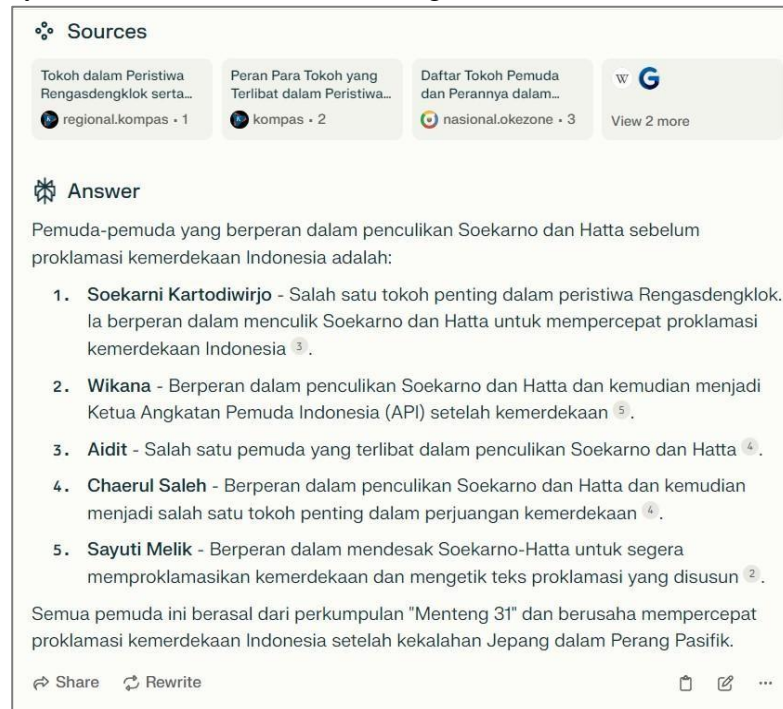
Sources

Tokoh dalam Peristiwa Rengasdengklok serta...
regional.kompas · 1

Peran Para Tokoh yang Terlibat dalam Peristiwa...
kompas · 2

Daftar Tokoh Pemuda dan Perannya dalam...
nasional.okezone · 3

W G
View 2 more

Answer

Pemuda-pemuda yang berperan dalam penculikan Soekarno dan Hatta sebelum proklamasi kemerdekaan Indonesia adalah:

1. **Soekarni Kartodiwirjo** - Salah satu tokoh penting dalam peristiwa Rengasdengklok. Ia berperan dalam menculik Soekarno dan Hatta untuk mempercepat proklamasi kemerdekaan Indonesia 3.

2. **Wikana** - Berperan dalam penculikan Soekarno dan Hatta dan kemudian menjadi Ketua Angkatan Pemuda Indonesia (API) setelah kemerdekaan 5.

3. **Aidit** - Salah satu pemuda yang terlibat dalam penculikan Soekarno dan Hatta 4.

4. **Chaerul Saleh** - Berperan dalam penculikan Soekarno dan Hatta dan kemudian menjadi salah satu tokoh penting dalam perjuangan kemerdekaan 4.

5. **Sayuti Melik** - Berperan dalam mendesak Soekarno-Hatta untuk segera memproklamasikan kemerdekaan dan mengetik teks proklamasi yang disusun 2.

Semua pemuda ini berasal dari perkumpulan "Menteng 31" dan berusaha mempercepat proklamasi kemerdekaan Indonesia setelah kekalahan Jepang dalam Perang Pasifik.

Share Rewrite ...